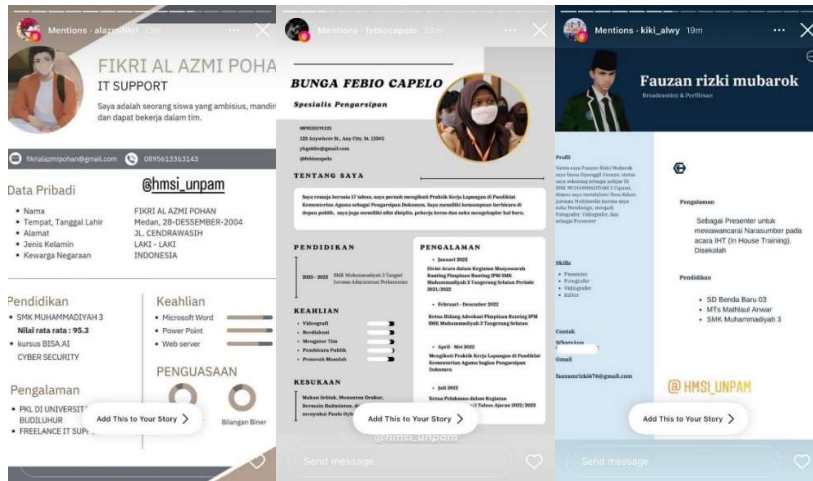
Mentions · alazmidikri 13m

FIKRI AL AZMI POHAN
IT SUPPORT

Saya adalah seorang siswa yang ambisius, mandiri dan dapat bekerja dalam tim.

fikrialazmipohan@gmail.com 0895613363143

Data Pribadi

@hmsi_unpam

• Nama
• Tempat, Tanggal Lahir
• Alamat
• Jenis Kelamin
• Kewarga Negaraan

FIKRI AL AZMI POHAN
Medan, 28-DESSEMBER-2004
JL. CENDRAWASIH
LAKI - LAKI
INDONESIA

Pendidikan
• SMK MUHAMMADIYAH 3
Nilai rata rata : 95.3
• kursus BISA.AI
CYBER SECURITY

Keahlian
• Microsoft Word
• Power Point
• Web server

PENGUASAAN

Pengalaman
• PKL DI UNIVERSIT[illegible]
BUDILUHUR
• FREELANCE IT SUP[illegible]

Bilangan Biner

Add This to Your Story

Mentions · febiocapelo 23m

BUNGA FEBIO CAPELO
Spesialis Pengarsipan

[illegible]
123 Anywhere St., Any City, St. 12345
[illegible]@gmail.com
@febiocapelo

TENTANG SAYA

Saya remaja berusia 17 tahun, saya pernah mengikuti Praktik Kerja Lapangan di Pendidikat Kementerian Agama sebagai Pengarsipan Dokumen. Saya memiliki kemampuan berbicara di depan publik, saya juga memiliki sifat disiplin, pekerja keras dan suka mengerjakan hal baru.

PENDIDIKAN
2020 - 2023 SMK Muhammadiyah 3 Tangerang Jurusan Administrasi Perkantoran

KEAHLIAN
• Videografi
• Berdiskusi
• Mengatur Tim
• Pembicara Publik
• Pemecah Masalah

KESUKAAN
Makan Istirah, Menonton Drakor, Bermain Badminton, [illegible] menyukai Puzzle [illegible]

PENGALAMAN
• Januari 2022
Divisi Acara dalam Kegiatan Musyawarah Ranting Pimpinan Ranting IPM SMK Muhammadiyah 3 Tangerang Selatan Periode 2021/2022
• Februari - Desember 2022
Ketua Bidang Advokasi Pimpinan Ranting IPM SMK Muhammadiyah 3 Tangerang Selatan
• April - Mei 2022
Mengikuti Praktik Kerja Lapangan di Pendidikat Kementerian Agama bagian Pengarsipan Dokumen
• Juli 2022
Ketua Pelaksana dalam Kegiatan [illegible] Tahun Ajaran 2022/2023

@hmsi_unpam

Add This to Your Story

Send message

Mentions · kiki_alwy 19m

Fauzan rizki mubarok
Broadcasting & Perfilman

Profil
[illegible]

Pengalaman
Sebagai Presenter untuk mewawancarai Narasumber pada acara IHT (In House Training). Disekolah

Pendidikan
• SD Benda Baru 03
• MTs Mathlaul Anwar
• SMK Muhammadiyah 3

Skills
• Presenter
• Fotografer
• Videografer
• Editor

Contact
Whatsapp
Gmail
fauzanrizki676@gmail.com

@HMSI_UNPAM

Add This to Your Story

Send message